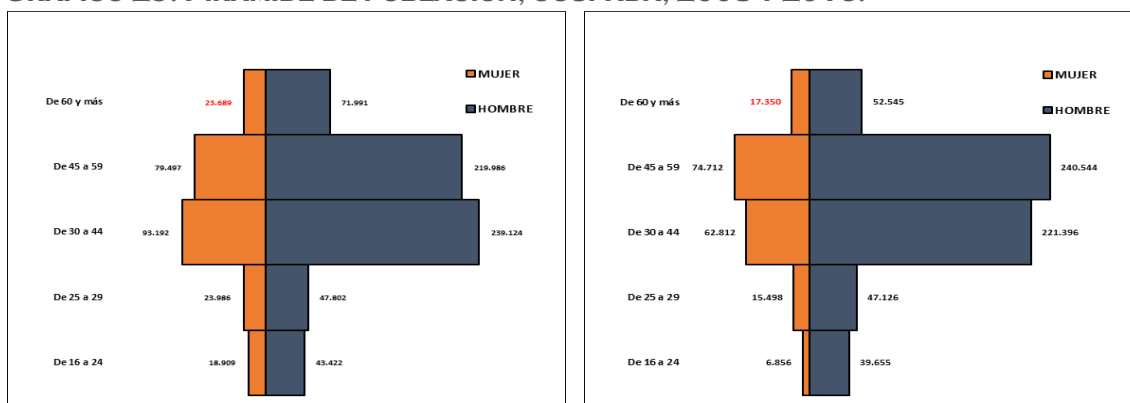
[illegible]

MUJER
HOMBRE

De 60 y más 23.689 71.991
De 45 a 59 79.497 219.986
De 30 a 44 93.192 239.124
De 25 a 29 23.986 47.802
De 16 a 24 18.909 43.422

MUJER
HOMBRE

De 60 y más 17.350 52.545
De 45 a 59 74.712 240.544
De 30 a 44 62.812 221.396
De 25 a 29 15.498 47.126
De 16 a 24 6.856 39.655